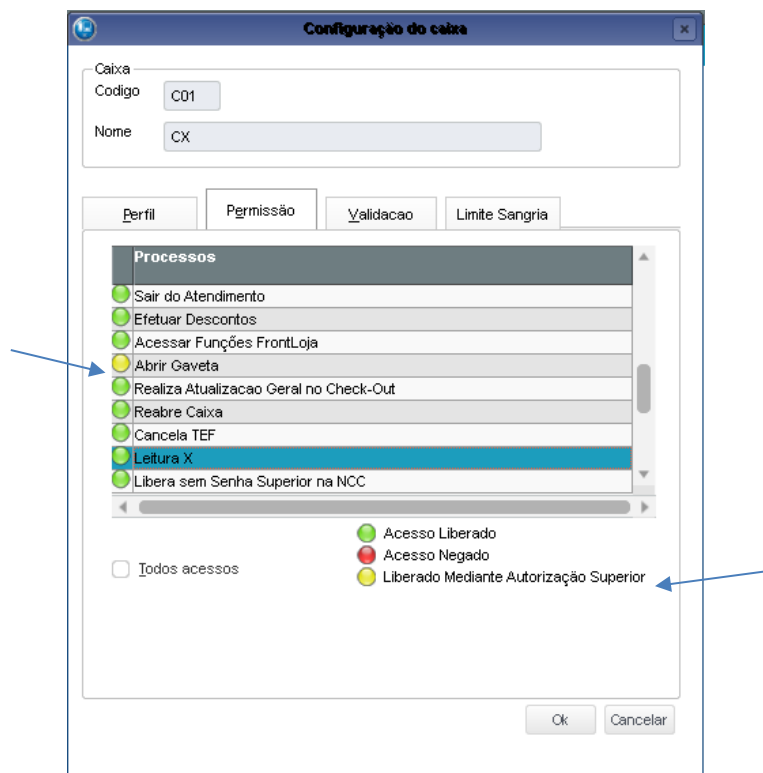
Configuração do caixa

Caixa
Codigo C01
Nome CX

Perfil | Permissão | Validacao | Limite Sangria

| Processos |
|---|
| Sair do Atendimento |
| Efetuar Descontos |
| Acessar Funções FrontLoja |
| Abrir Gaveta |
| Realiza Atualizacao Geral no Check-Out |
| Reabre Caixa |
| Cancela TEF |
| Leitura X |
| Libera sem Senha Superior na NCC |

Acesso Liberado
Acesso Negado
Liberado Mediante Autorização Superior

Todos acessos

Ok Cancelar